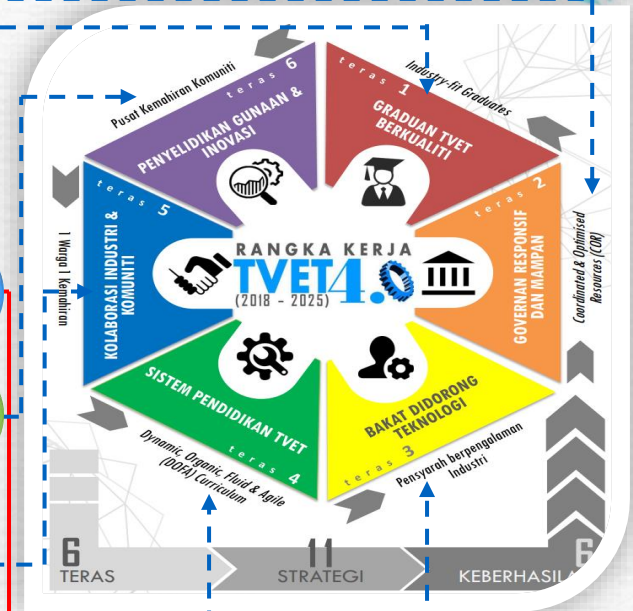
teras 6
PENYELIDIKAN GUNAAN & INOVASI

Pusat Kemahiran Komuniti

teras 1
GRADUAN TVET BERKUALITI

Industry-fit Graduates

teras 2
GOVERNAN RESPONSIF DAN MAMPAN

Coordinated & Optimised Resources (COR)

teras 3
BAKAT DIDORONG TEKNOLOGI

Pensyarah berpengalaman Industri

teras 4
SISTEM PENDIDIKAN TVET

Dynamic, Organic, Fluid & Agile (DOFA) Curriculum

teras 5
KOLABORASI INDUSTRI & KOMUNITI

1 Warga 1 Kepakaran

RANGKA KERJA
TVET4.0
(2018 - 2025)

6 TERAS
11 STRATEGI
6 KEBERHASILAN